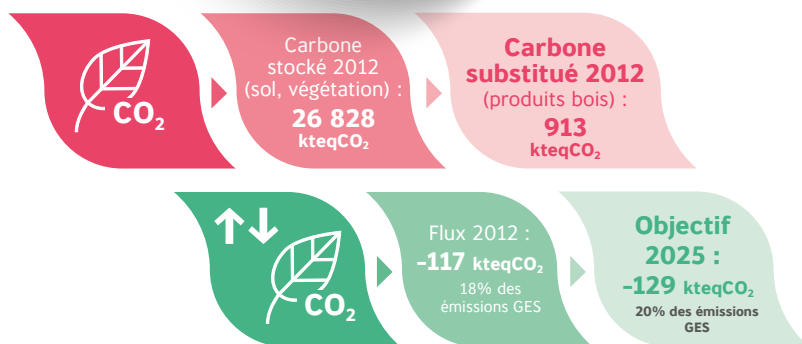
$CO_2$

Carbone stocké 2012 (sol, végétation) : 26 828 kteq$CO_2$

Carbone substitué 2012 (produits bois) : 913 kteq$CO_2$

↑↓ $CO_2$

Flux 2012 : -117 kteq$CO_2$ 18% des émissions GES

Objectif 2025 : -129 kteq$CO_2$ 20% des émissions GES